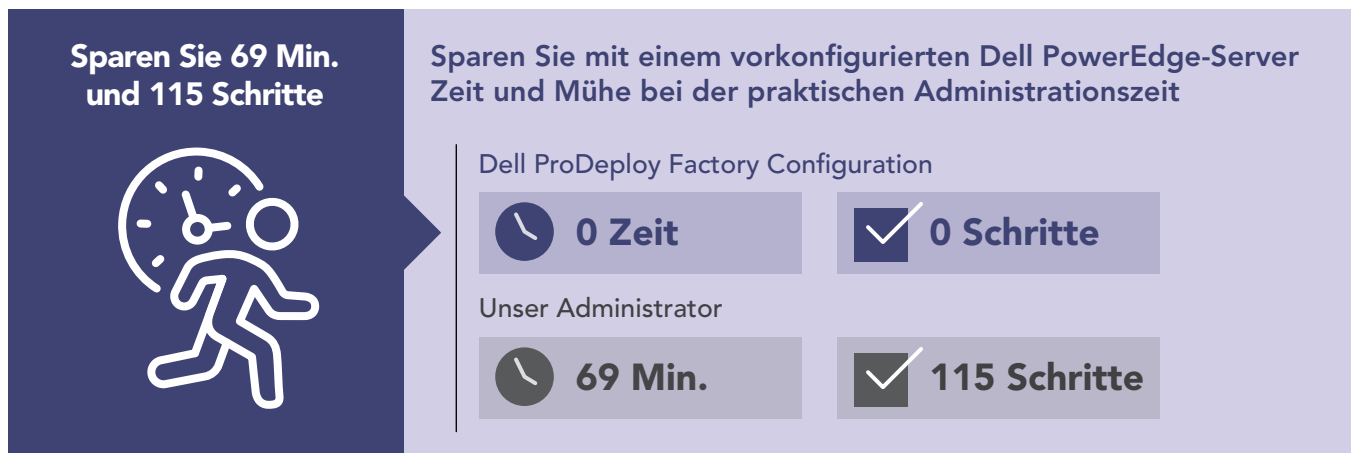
Sparen Sie 69 Min. und 115 Schritte

Sparen Sie mit einem vorkonfigurierten Dell PowerEdge-Server Zeit und Mühe bei der praktischen Administrationszeit

Dell ProDeploy Factory Configuration

0 Zeit

0 Schritte

Unser Administrator

69 Min.

115 Schritte